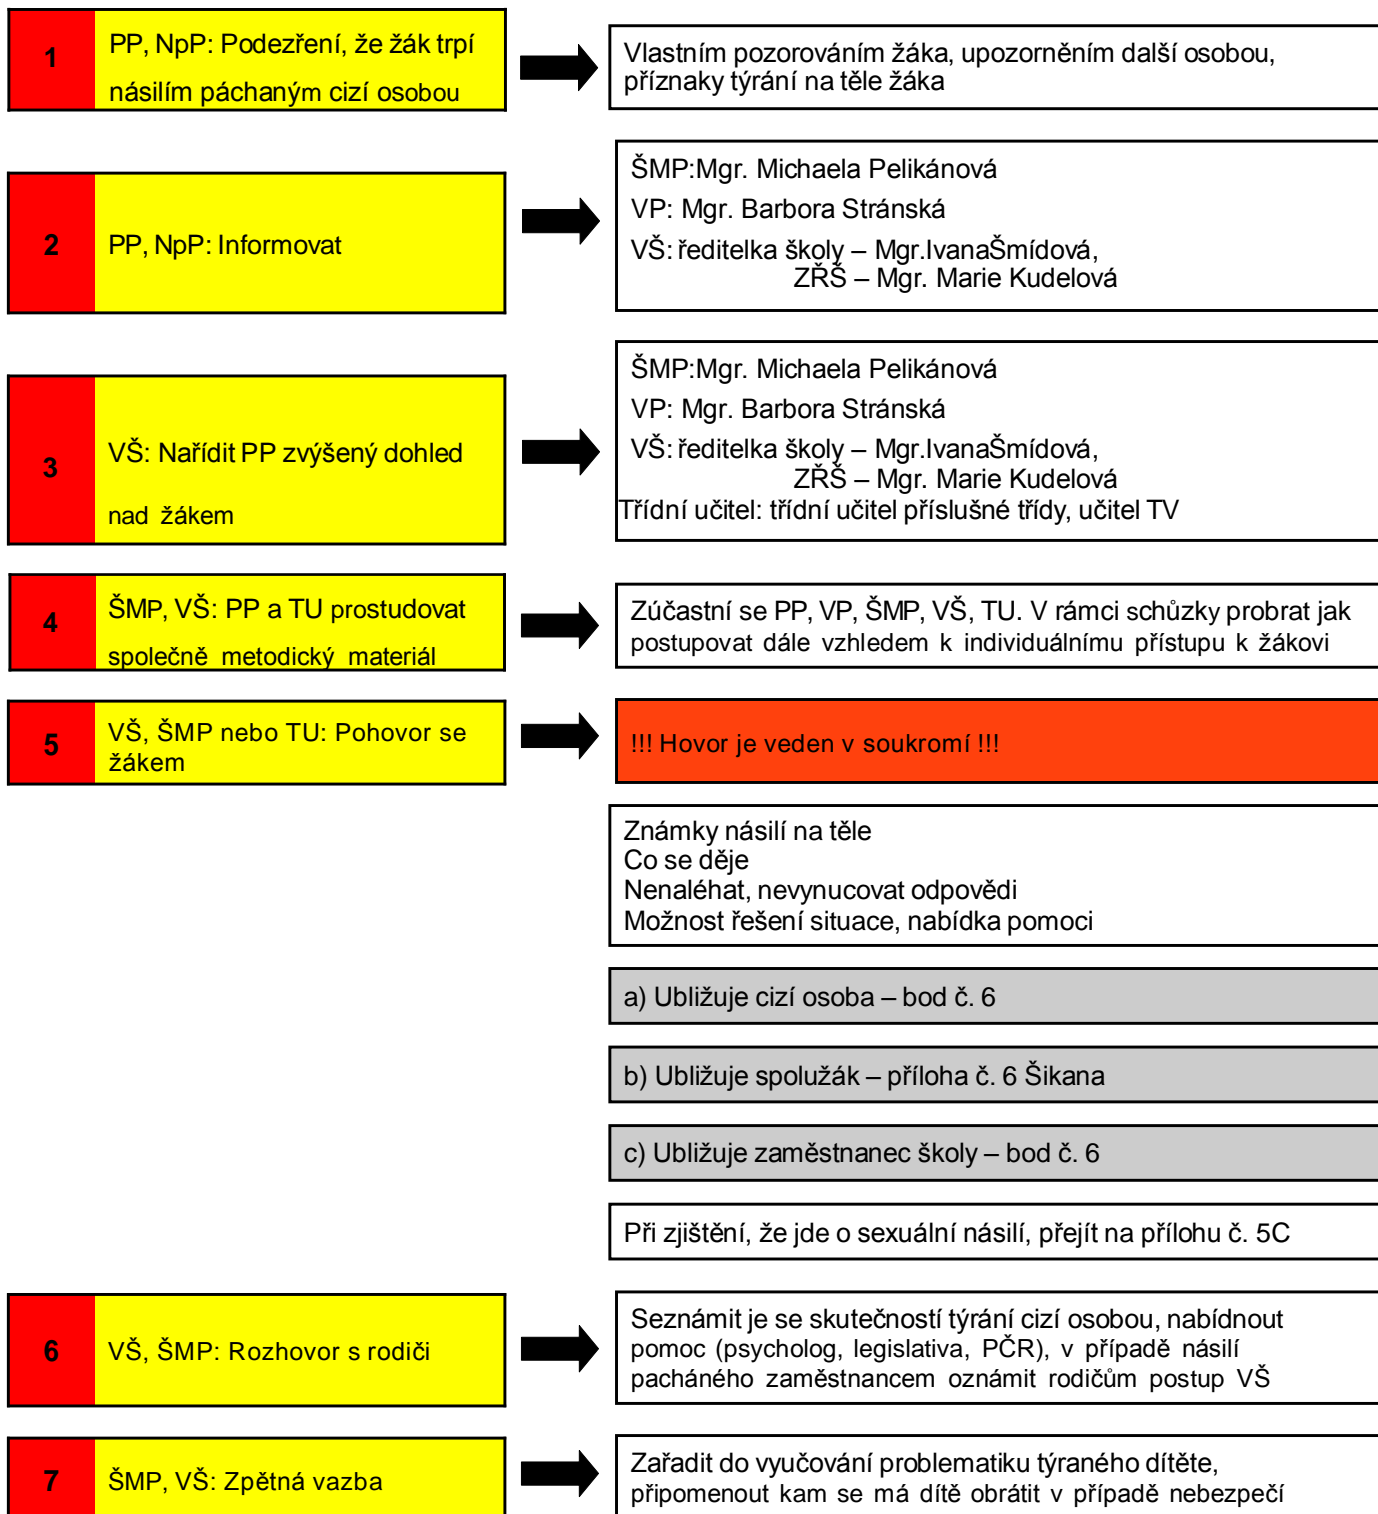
1

PP, NpP: Podezření, že žák trpí násilím páchaným cizí osobou

Vlastním pozorováním žáka, upozorněním další osobou, příznaky týrání na těle žáka

2

PP, NpP: Informovat

ŠMP:Mgr. Michaela Pelikánová
VP: Mgr. Barbora Stránská
VŠ: ředitelka školy – Mgr.IvanaŠmídová,
ZŘŠ – Mgr. Marie Kudelová

3

VŠ: Nařídit PP zvýšený dohled nad žákem

ŠMP:Mgr. Michaela Pelikánová
VP: Mgr. Barbora Stránská
VŠ: ředitelka školy – Mgr.IvanaŠmídová,
ZŘŠ – Mgr. Marie Kudelová
Třídní učitel: třídní učitel příslušné třídy, učitel TV

4

ŠMP, VŠ: PP a TU prostudovat společně metodický materiál

Zúčastní se PP, VP, ŠMP, VŠ, TU. V rámci schůzky probrat jak postupovat dále vzhledem k individuálnímu přístupu k žákovi

5

VŠ, ŠMP nebo TU: Pohovor se žákem

!!! Hovor je veden v soukromí !!!

Známky násilí na těle
Co se děje
Nenaléhat, nevynucovat odpovědi
Možnost řešení situace, nabídka pomoci

a) Ubližuje cizí osoba – bod č. 6

b) Ubližuje spolužák – příloha č. 6 Šikana

c) Ubližuje zaměstnanec školy – bod č. 6

Při zjištění, že jde o sexuální násilí, přejít na přílohu č. 5C

6

VŠ, ŠMP: Rozhovor s rodiči

Seznámit je se skutečností týrání cizí osobou, nabídnout pomoc (psycholog, legislativa, PČR), v případě násilí páchaného zaměstnancem oznámit rodičům postup VŠ

7

ŠMP, VŠ: Zpětná vazba

Zařadit do vyučování problematiku týraného dítěte, připomenout kam se má dítě obrátit v případě nebezpečí